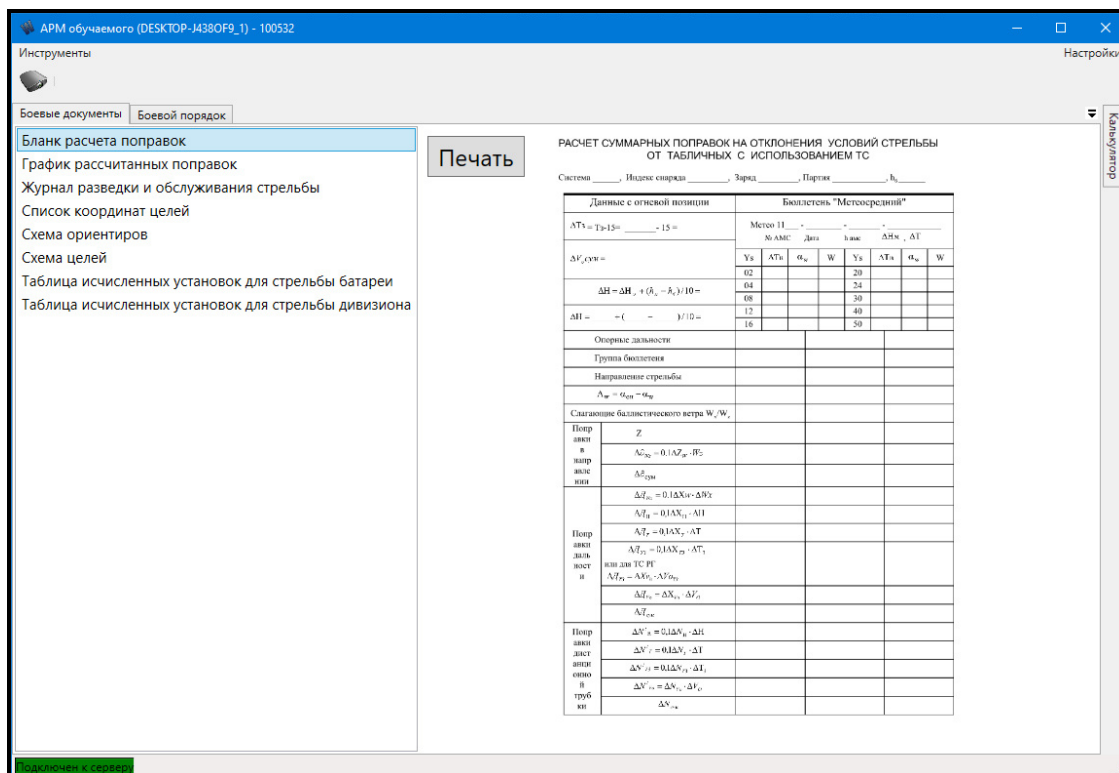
АРМ обучаемого (DESKTOP-J438OF9_1) - 100532

Инструменты

Настройки

Боевые документы | Боевой порядок

Калькулятор

Бланк расчета поправок
График рассчитанных поправок
Журнал разведки и обслуживания стрельбы
Список координат целей
Схема ориентиров
Схема целей
Таблица исчисленных установок для стрельбы батареи
Таблица исчисленных установок для стрельбы дивизиона

Печать

РАСЧЕТ СУММАРНЫХ ПОПРАВОК НА ОТКЛОНЕНИЯ УСЛОВИЙ СТРЕЛЬБЫ ОТ ТАБЛИЧНЫХ С ИСПОЛЬЗОВАНИЕМ ТС

Система ______, Индекс снаряда ________, Заряд ________, Партия __________, $h_c$______

| Данные с огневой позиции | Бюллетень "Метеосредний" |
|---|---|
| $\Delta T_з$ = Тз-15= ______ - 15 = | Метео 11 __ - ______ - ______ - ______ № АМС Дата h мис ΔHм, ΔT |
| $\Delta V_{0}$сум = | Ys ΔTв $\alpha_w$ W Ys ΔTв $\alpha_w$ W; 02 20; 04 24; 08 30; 12 40; 16 50 |
| ΔH = ΔHм + $(h_м - h_c)/10$ = | |
| ΔH = ______ + ( ______ - ______ ) / 10 = | |

Опорные дальности
Группа бюллетеня
Направление стрельбы
$A_w = \alpha_{оп} - \alpha_w$
Слагающие баллистического ветра $W_x/W_z$

Поправки в направлении: Z; $\Delta\delta_{Wz} = 0.1\Delta Z_w \cdot W_z$; $\Delta\delta_{сум}$

Поправки дальности: $\Delta \Pi_{Wx} = 0.1\Delta X_W \cdot \Delta W_x$; $\Delta \Pi_H = 0.1\Delta X_H \cdot \Delta H$; $\Delta \Pi_T = 0.1\Delta X_T \cdot \Delta T$; $\Delta \Pi_{Tз} = 0.1\Delta X_{Tз} \cdot \Delta T_з$ или для ТС РГ $\Delta \Pi_{Tз} = \Delta X_{Tз} \cdot \Delta Y_{Tз}$; $\Delta \Pi_{V_0} = \Delta X_{V_0} \cdot \Delta V_0$; $\Delta \Pi_{сум}$

Поправки дистанционной трубки: $\Delta N'_H = 0.1\Delta N_H \cdot \Delta H$; $\Delta N'_T = 0.1\Delta N_T \cdot \Delta T$; $\Delta N'_{Tз} = 0.1\Delta N_{Tз} \cdot \Delta T_з$; $\Delta N'_{V_0} = \Delta N_{V_0} \cdot \Delta V_0$; $\Delta N_{сум}$

Подключен к серверу